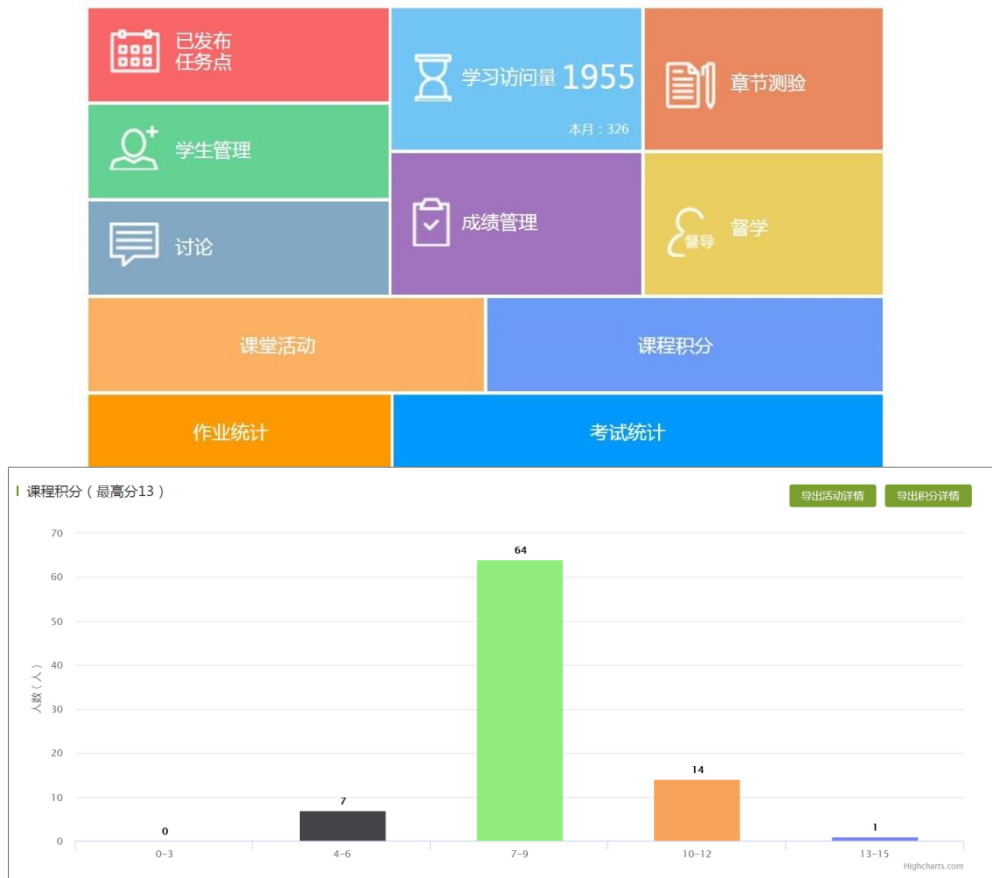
已发布
任务点

学习访问量 1955
本月：326

章节测验

学生管理

讨论

成绩管理

督导

督学

课堂活动

课程积分

作业统计

考试统计

课程积分（最高分13）

导出活动详情

导出积分详情

70
60
50
40
30
20
10
0

人数（人）

0
7
64
14
1

0-3
4-6
7-9
10-12
13-15

Highcharts.com